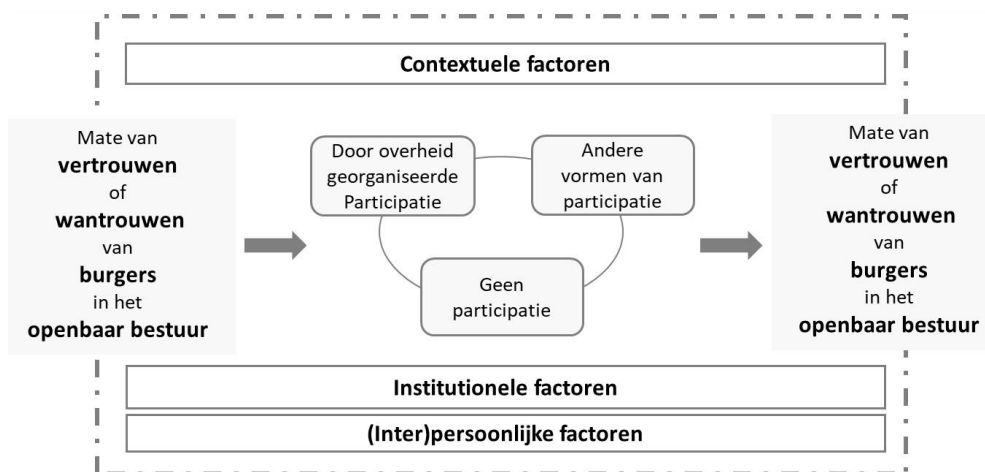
Contextuele factoren

Mate van **vertrouwen** of **wantrouwen** van **burgers** in het **openbaar bestuur**

Door overheid georganiseerde Participatie

Andere vormen van participatie

Geen participatie

Mate van **vertrouwen** of **wantrouwen** van **burgers** in het **openbaar bestuur**

Institutionele factoren

(Inter)persoonlijke factoren